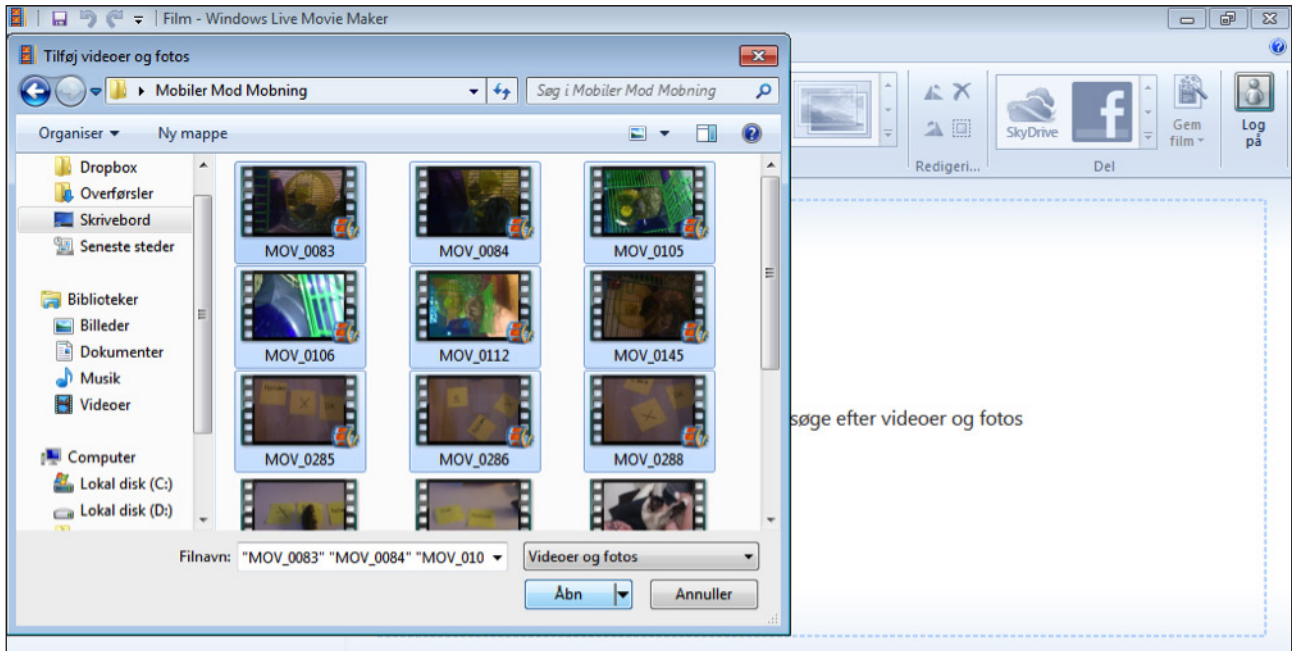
Film - Windows Live Movie Maker

Tilføj videoer og fotos

Mobiler Mod Mobning

Søg i Mobiler Mod Mobning

Organiser ▾

Ny mappe

Dropbox
Overførsler
Skrivebord
Seneste steder

Biblioteker
Billeder
Dokumenter
Musik
Videoer

Computer
Lokal disk (C:)
Lokal disk (D:)

MOV_0083
MOV_0084
MOV_0105
MOV_0106
MOV_0112
MOV_0145
MOV_0285
MOV_0286
MOV_0288

Filnavn: "MOV_0083" "MOV_0084" "MOV_010

Videoer og fotos

Åbn

Annuller

SkyDrive

Gem film

Log på

Redigeri...

Del

søge efter videoer og fotos